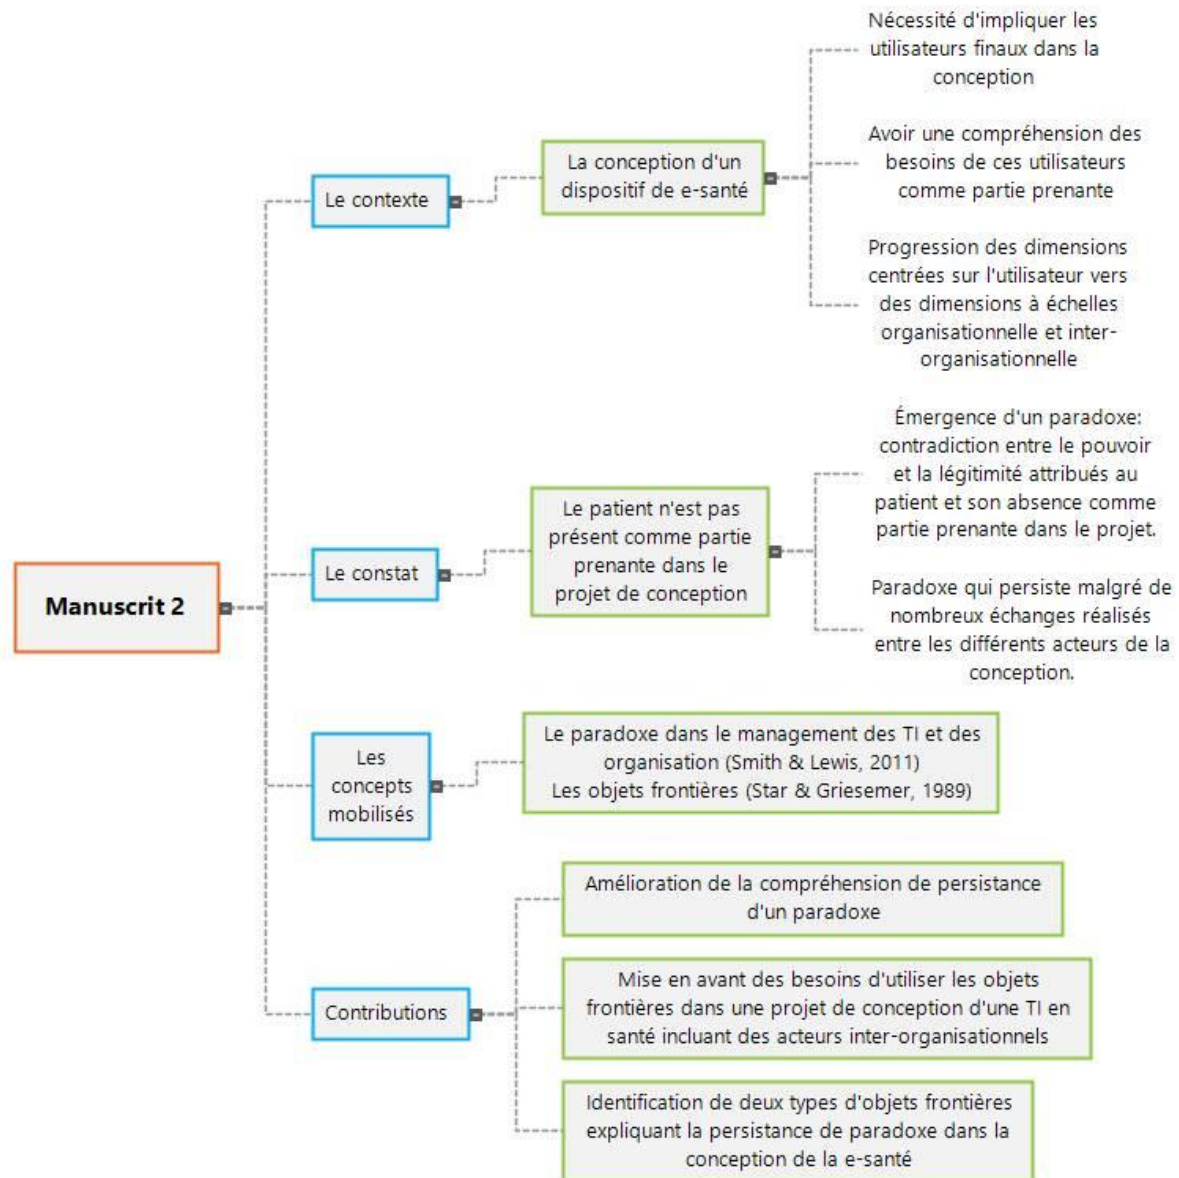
Manuscrit 2

Le contexte

La conception d'un dispositif de e-santé

Nécessité d'impliquer les utilisateurs finaux dans la conception

Avoir une compréhension des besoins de ces utilisateurs comme partie prenante

Progression des dimensions centrées sur l'utilisateur vers des dimensions à échelles organisationnelle et inter-organisationnelle

Le constat

Le patient n'est pas présent comme partie prenante dans le projet de conception

Émergence d'un paradoxe: contradiction entre le pouvoir et la légitimité attribués au patient et son absence comme partie prenante dans le projet.

Paradoxe qui persiste malgré de nombreux échanges réalisés entre les différents acteurs de la conception.

Les concepts mobilisés

Le paradoxe dans le management des TI et des organisation (Smith & Lewis, 2011)
Les objets frontières (Star & Griesemer, 1989)

Contributions

Amélioration de la compréhension de persistance d'un paradoxe

Mise en avant des besoins d'utiliser les objets frontières dans une projet de conception d'une TI en santé incluant des acteurs inter-organisationnels

Identification de deux types d'objets frontières expliquant la persistance de paradoxe dans la conception de la e-santé